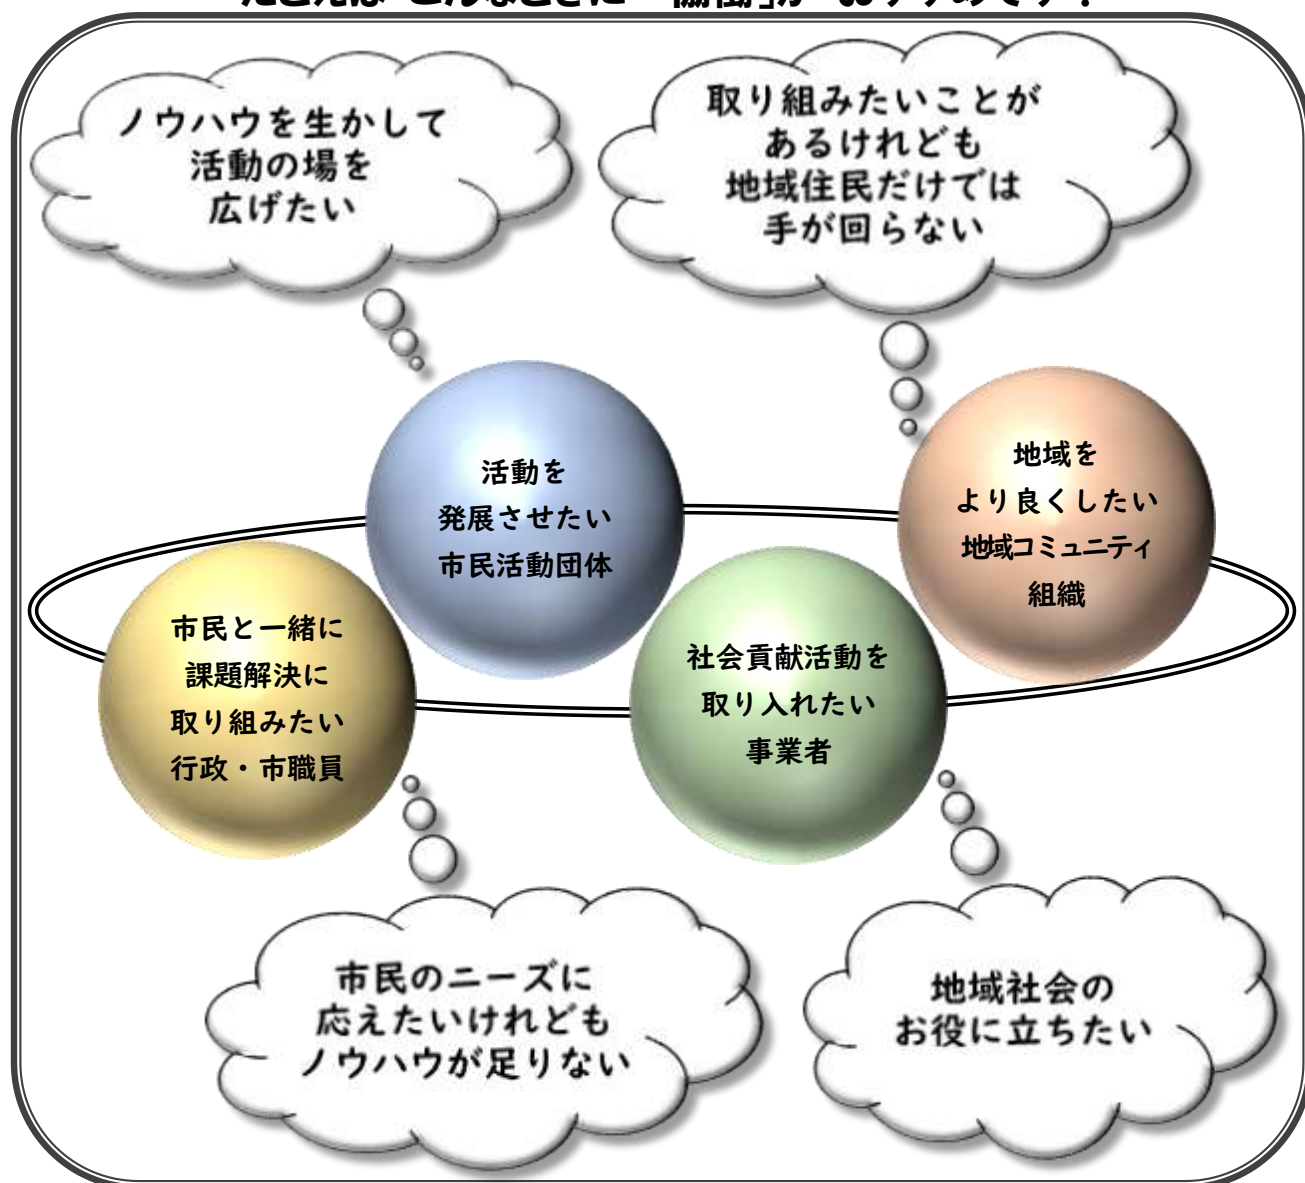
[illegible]

ノウハウを生かして活動の場を広げたい

取り組みたいことがあるけれども地域住民だけでは手が回らない

活動を発展させたい市民活動団体

地域をより良くしたい地域コミュニティ組織

市民と一緒に課題解決に取り組みたい行政・市職員

社会貢献活動を取り入れたい事業者

市民のニーズに応えたいけれどもノウハウが足りない

地域社会のお役に立ちたい